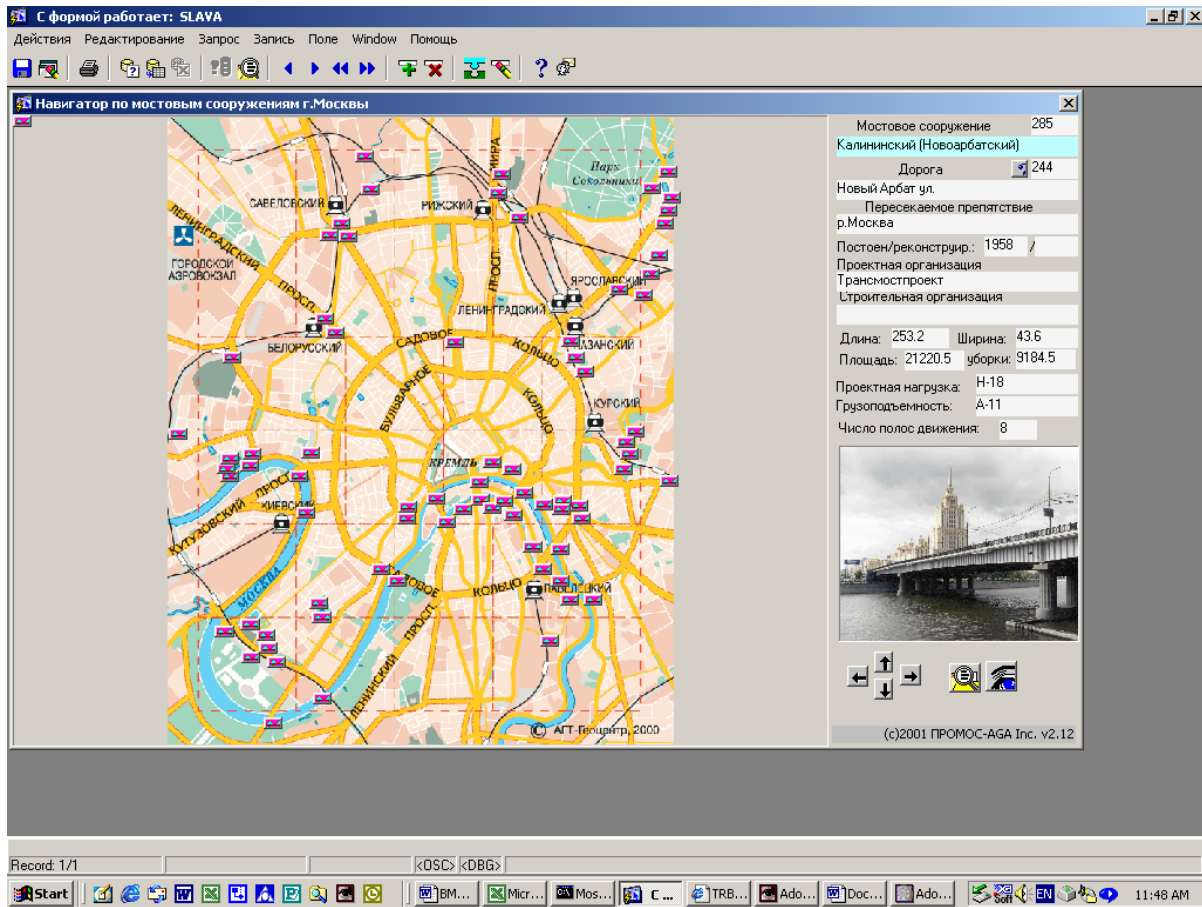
С формой работает: SLAVA

Действия Редактирование Запрос Запись Поле Window Помощь

Навигатор по мостовым сооружениям г.Москвы

Парк Сокольники
САВЕЛОВСКИЙ
РИЖСКИЙ
МИРА
ЛЕНИНГРАДСКИЙ
ГОРОДСКОЙ АЭРОВОКЗАЛ
ПРОСП.
ЯРОСЛАВСКИЙ
ЛЕНИНГРАДСКИЙ
ПРОСП.
САДОВОЕ
КОЛЬЦО
КАЗАНСКИЙ
БЕЛОРУССКИЙ
БУЛЬВАРНОЕ
КОЛЬЦО
КУРСКИЙ
КРЕМЛЬ
КУТУЗОВСКИЙ
ПРОСП.
КИЕВСКИЙ
МОСКВА
САДОВОЕ
КОЛЬЦО
ПАВЕЛЕЦКИЙ
ЛЕНИНСКИЙ
ПРОСП.
© АГТ-Геоцентр, 2000

Мостовое сооружение 285
Калининский (Новоарбатский)
Дорога 244
Новый Арбат ул.
Пересекаемое препятствие
р.Москва
Постоен/реконструир.: 1958 /
Проектная организация
Трансмостпроект
Строительная организация

Длина: 253.2 Ширина: 43.6
Площадь: 21220.5 уборки: 9184.5
Проектная нагрузка: Н-18
Грузоподъемность: А-11
Число полос движения: 8

(c)2001 ПРОМОС-AGA Inc. v2.12

Record: 1/1 <OSC> <DBG>

Start BM... Micr... Mos... C ... TRB... Ado... Doc... Ado... 11:48 AM